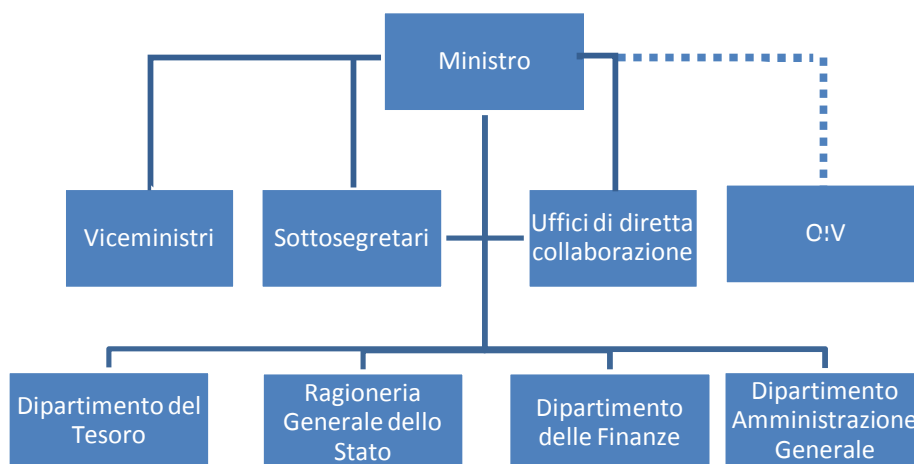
Ministro

Viceministri

Sottosegretari

Uffici di diretta collaborazione

O.I.V

Dipartimento del Tesoro

Ragioneria Generale dello Stato

Dipartimento delle Finanze

Dipartimento Amministrazione Generale